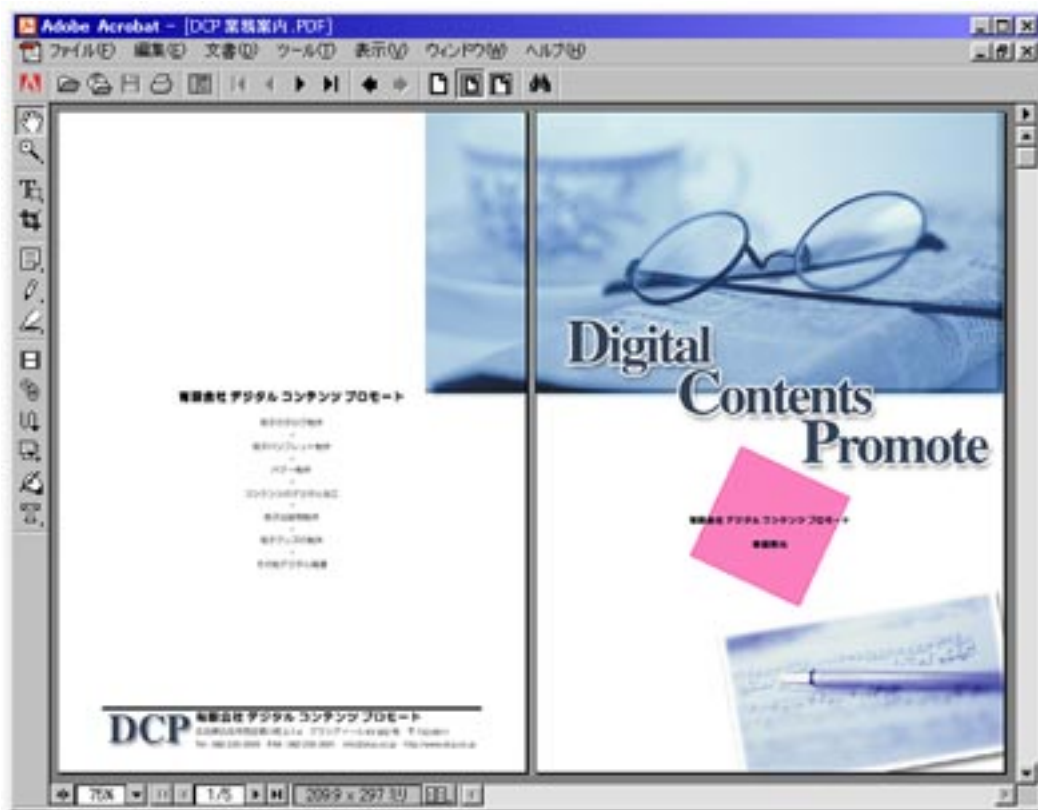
Adobe Acrobat - [DCP 業務案内.PDF]
ファイル(F) 編集(E) 文書(D) ツール(T) 表示(V) ウィンドウ(W) ヘルプ(H)

有限会社 デジタル コンテンツ プロモート

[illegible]
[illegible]
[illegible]
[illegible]
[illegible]
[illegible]
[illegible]

DCP 有限会社 デジタル コンテンツ プロモート
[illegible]
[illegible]

Digital
Contents
Promote

有限会社 デジタル コンテンツ プロモート
業務案内

75% 1/5 209.9 x 297.3 mm